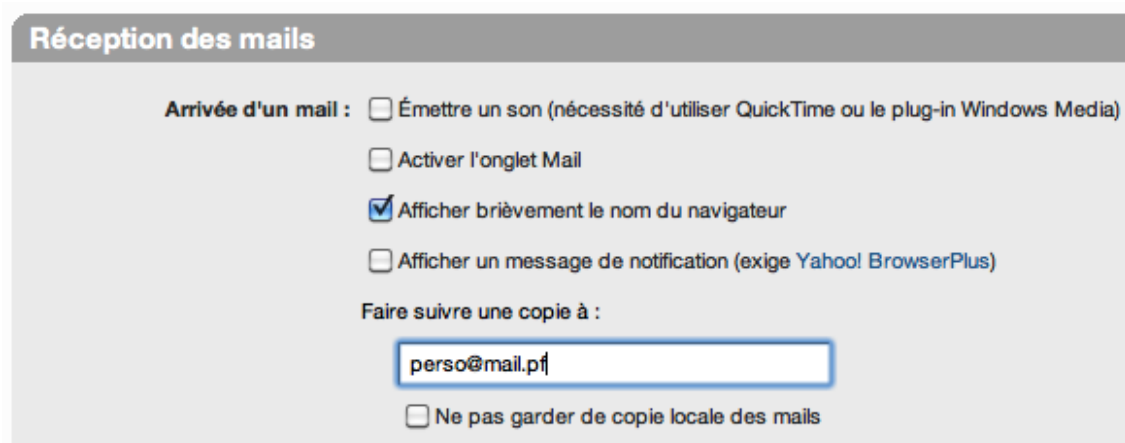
Réception des mails

Arrivée d'un mail : Émettre un son (nécessité d'utiliser QuickTime ou le plug-in Windows Media)

Activer l'onglet Mail

Afficher brièvement le nom du navigateur

Afficher un message de notification (exige Yahoo! BrowserPlus)

Faire suivre une copie à :

perso@mail.pf

Ne pas garder de copie locale des mails